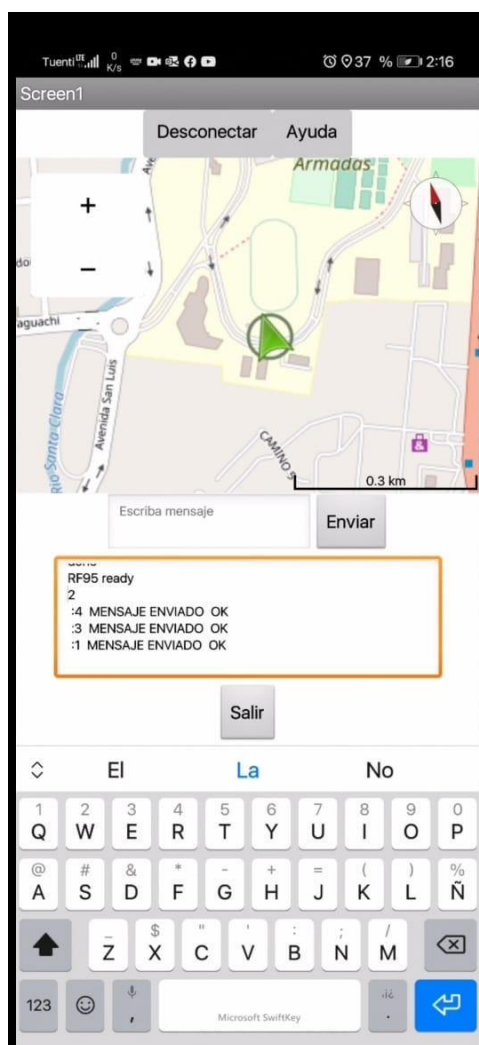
Tuenti 0 K/s 37 % 2:16

Screen1

Desconectar Ayuda

Armadas

+

−

aguachi

Avenida San Luis

Rio Santo Clara

CAMINO

0.3 km

Escriba mensaje

Enviar

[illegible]
RF95 ready
2
:4 MENSAJE ENVIADO OK
:3 MENSAJE ENVIADO OK
:1 MENSAJE ENVIADO OK

Salir

El La No

1 2 3 4 5 6 7 8 9 0
Q W E R T Y U I O P

@ # & * - + = ( ) %
A S D F G H J K L Ñ

_ $ " ' : ; /
Z X C V B N M

123 , Microsoft SwiftKey .